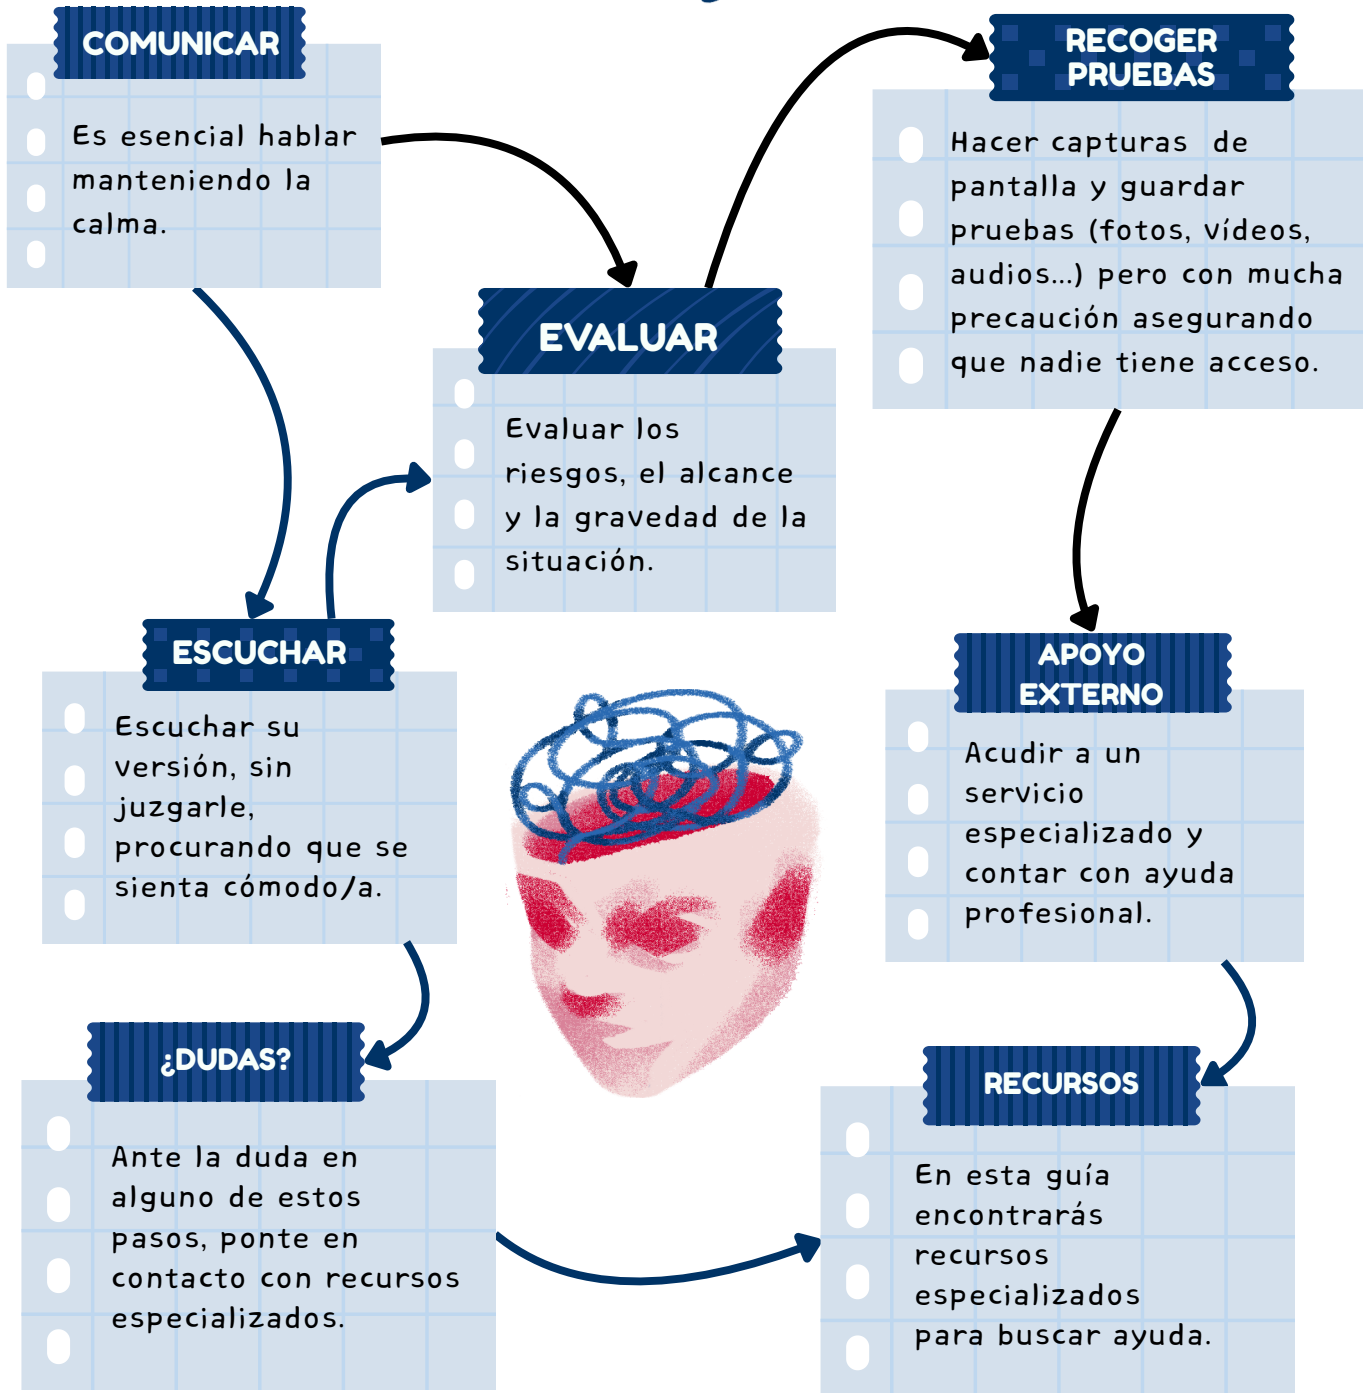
COMUNICAR

Es esencial hablar manteniendo la calma.

EVALUAR

Evaluar los riesgos, el alcance y la gravedad de la situación.

RECOGER PRUEBAS

Hacer capturas de pantalla y guardar pruebas (fotos, vídeos, audios...) pero con mucha precaución asegurando que nadie tiene acceso.

ESCUCHAR

Escuchar su versión, sin juzgarle, procurando que se sienta cómodo/a.

APOYO EXTERNO

Acudir a un servicio especializado y contar con ayuda profesional.

¿DUDAS?

Ante la duda en alguno de estos pasos, ponte en contacto con recursos especializados.

RECURSOS

En esta guía encontrarás recursos especializados para buscar ayuda.